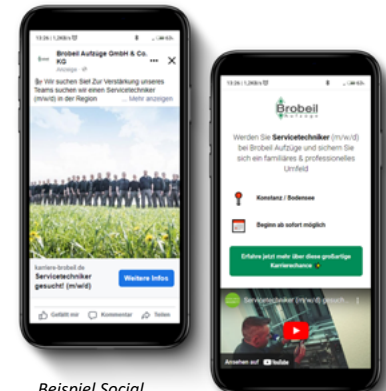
13:26 | 1,2KB/s

Brobeil Aufzüge GmbH & Co. KG
Anzeige

Wir suchen Sie! Zur Verstärkung unseres Teams suchen wir einen Servicetechniker (m/w/d) in der Region ... Mehr anzeigen

karriere-brobeil.de
Servicetechniker gesucht! (m/w/d)
Weitere Infos

Gefällt mir
Kommentar
Teilen

13:26 | 1,2KB/s

Brobeil
Aufzüge

Werden Sie Servicetechniker (m/w/d) bei Brobeil Aufzüge und sichern Sie sich ein familiäres & professionelles Umfeld

Konstanz / Bodensee

Beginn ab sofort möglich

Erfahre jetzt mehr über diese großartige Karrierechance

Servicetechniker (m/w/d) gesucht...

Ansehen auf YouTube

Beispiel Social